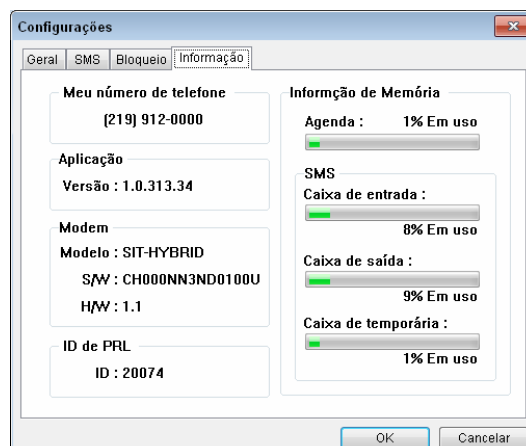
Configurações

Geral | SMS | Bloqueio | Informação

Meu número de telefone
(219) 912-0000

Aplicação
Versão : 1.0.313.34

Modem
Modelo : SIT-HYBRID
S/W : CH000NN3ND0100U
H/W : 1.1

ID de PRL
ID : 20074

Informção de Memória
Agenda : 1% Em uso

SMS
Caixa de entrada :
8% Em uso
Caixa de saída :
9% Em uso
Caixa de temporária :
1% Em uso

OK
Cancelar